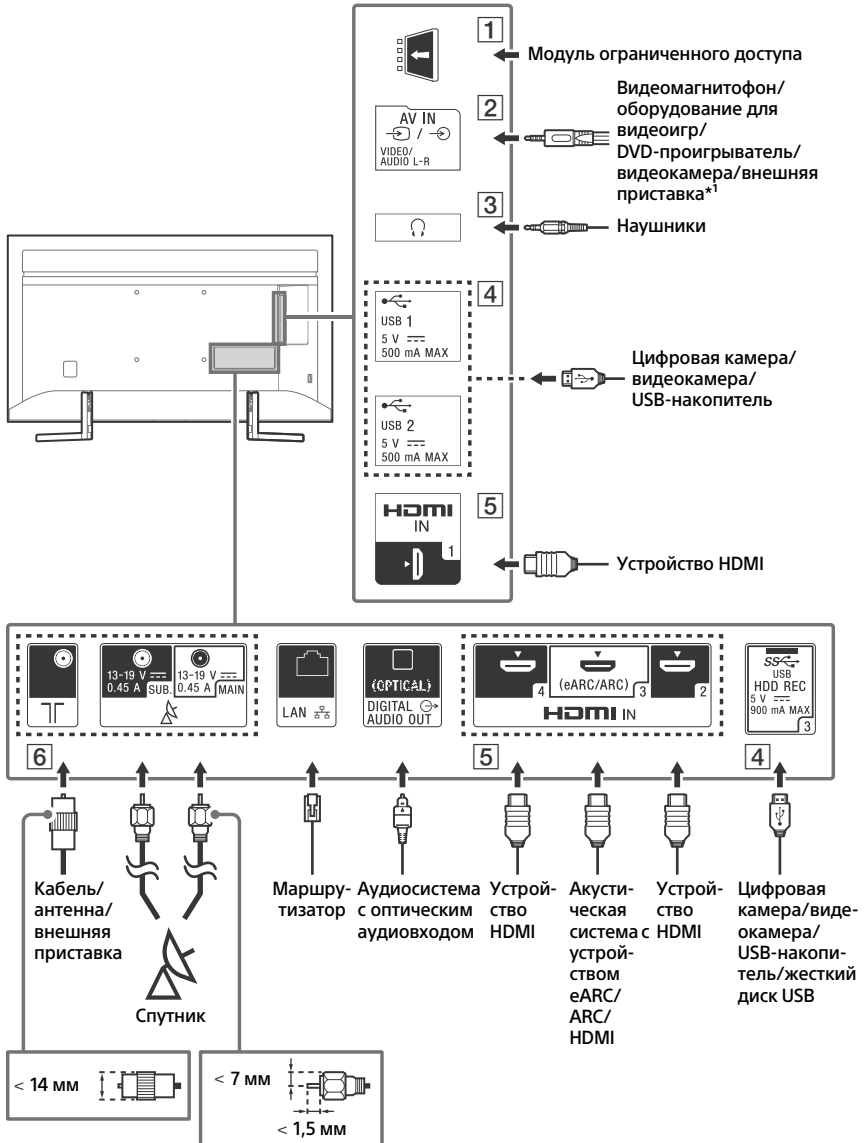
1 Модуль ограниченного доступа

2 AV IN VIDEO/ AUDIO L-R Видеомагнитофон/ оборудование для видеоигр/ DVD-проигрыватель/ видеокамера/внешняя приставка*1

3 Наушники

4 USB 1 5 V 500 mA MAX USB 2 5 V 500 mA MAX Цифровая камера/ видеокамера/ USB-накопитель

5 HDMI IN 1 Устройство HDMI

13-19 V 0.45 A SUB. 13-19 V 0.45 A MAIN LAN (OPTICAL) DIGITAL AUDIO OUT 4 (eARC/ARC) 3 2 HDMI IN USB HDD REC 5 V 900 mA MAX 3

6 5 4

Кабель/ антенна/ внешняя приставка

Спутник

Маршрутизатор

Аудиосистема с оптическим аудиовходом

Устройство HDMI

Акустическая система с устройством eARC/ ARC/ HDMI

Устройство HDMI

Цифровая камера/видеокамера/ USB-накопитель/жесткий диск USB

< 14 мм

< 7 мм

< 1,5 мм